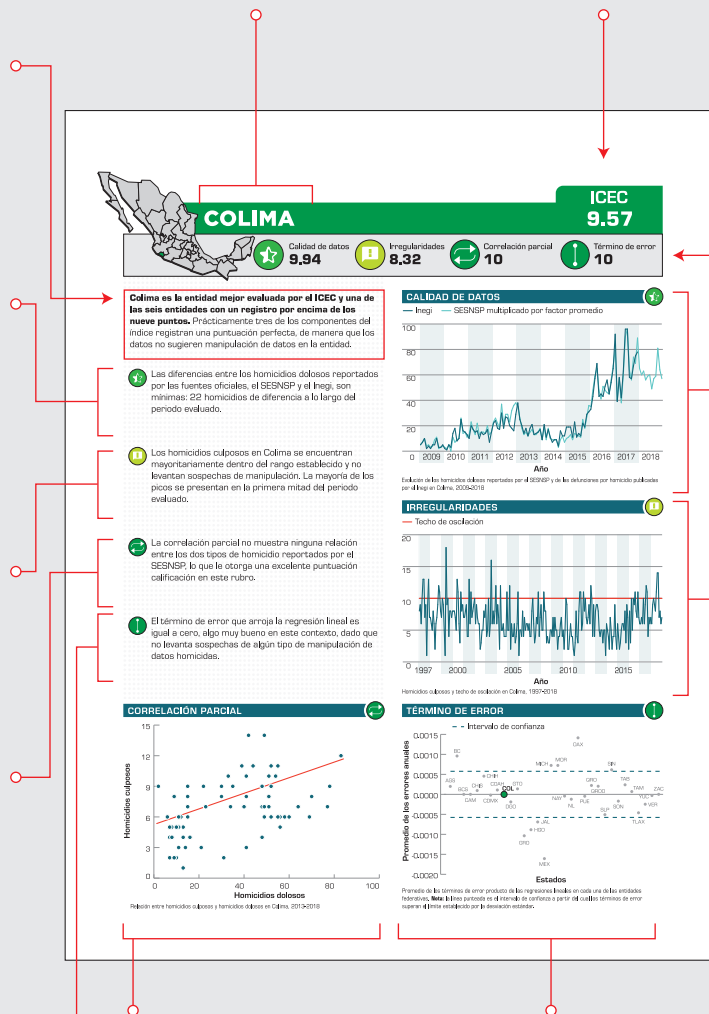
COLIMA

ICEC
9.57

Calidad de datos
9.94

Irregularidades
8.32

Correlación parcial
10

Término de error
10

**Colima es la entidad mejor evaluada por el ICEC y una de las seis entidades con un registro por encima de los nueve puntos.** Prácticamente tres de los componentes del índice registran una puntuación perfecta, de manera que los datos no sugieren manipulación de datos en la entidad.

Las diferencias entre los homicidios dolosos reportados por las fuentes oficiales, el SESNSP y el Inegi, son mínimas: 22 homicidios de diferencia a lo largo del periodo evaluado.

Los homicidios culposos en Colima se encuentran mayoritariamente dentro del rango establecido y no levantan sospechas de manipulación. La mayoría de los picos se presentan en la primera mitad del periodo evaluado.

La correlación parcial no muestra ninguna relación entre los dos tipos de homicidio reportados por el SESNSP, lo que le otorga una excelente puntuación calificación en este rubro.

El término de error que arroja la regresión lineal es igual a cero, algo muy bueno en este contexto, dado que no levanta sospechas de algún tipo de manipulación de datos homicidas.

CALIDAD DE DATOS
Inegi — SESNSP multiplicado por factor promedio
100
80
60
40
20
0
2009 2010 2011 2012 2013 2014 2015 2016 2017 2018
Año
Evolución de los homicidios dolosos reportados por el SESNSP y de las defunciones por homicidio publicadas por el Inegi en Colima, 2009-2018

IRREGULARIDADES
Techo de oscilación
20
15
10
5
0
1997 2000 2005 2010 2015
Año
Homicidios culposos y techo de oscilación en Colima, 1997-2018

CORRELACIÓN PARCIAL
15
12
9
6
3
0
Homicidios culposos
0 20 40 60 80 100
Homicidios dolosos
Relación entre homicidios culposos y homicidios dolosos en Colima, 2013-2018

TÉRMINO DE ERROR
Intervalo de confianza
0.0015
0.0010
0.0005
0.0000
-0.0005
-0.0010
-0.0015
-0.0020
Promedio de los errores anuales
BC OAX MOR MICH SIN CHIH AGS CHIS BCS COAH CAM CDMX GTO COL DGO NAY NL QRO GRO PUE TAB TAM SLP SON YUC ZAC VER TLAX JAL HGO QRO MEX
Estados
Promedio de los términos de error producto de las regresiones lineales en cada una de las entidades federativas. **Nota:** la línea punteada es el intervalo de confianza a partir del cual los términos de error superan el límite establecido por la desviación estándar.